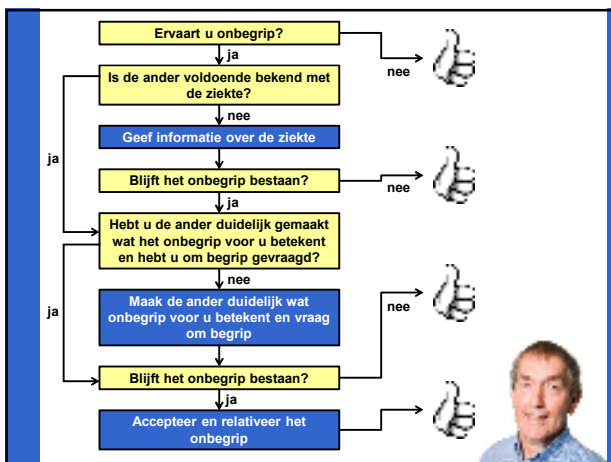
Ervaart u onbegrip?

ja

nee

Is de ander voldoende bekend met de ziekte?

nee

Geef informatie over de ziekte

ja

Blijft het onbegrip bestaan?

nee

ja

Hebt u de ander duidelijk gemaakt wat het onbegrip voor u betekent en hebt u om begrip gevraagd?

nee

Maak de ander duidelijk wat onbegrip voor u betekent en vraag om begrip

ja

nee

Blijft het onbegrip bestaan?

ja

Accepteer en relativeer het onbegrip